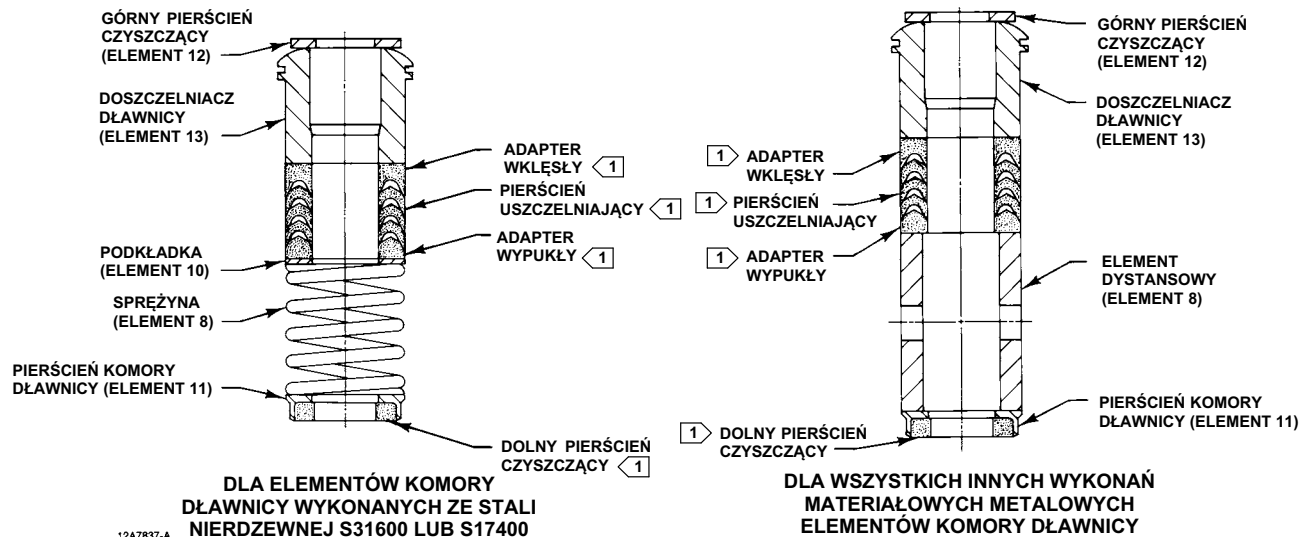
GÓRNY PIERŚCIEŃ CZYSZCZĄCY (ELEMENT 12)

DOSZCZELNIACZ DŁAWNICY (ELEMENT 13)

ADAPTER WKLĘSŁY 1

PIERŚCIEŃ USZCZELNIAJĄCY 1

PODKŁADKA (ELEMENT 10)

ADAPTER WYPUKŁY 1

SPRĘŻYNA (ELEMENT 8)

PIERŚCIEŃ KOMORY DŁAWNICY (ELEMENT 11)

DOLNY PIERŚCIEŃ CZYSZCZĄCY 1

DLA ELEMENTÓW KOMORY DŁAWNICY WYKONANYCH ZE STALI NIERDZEWNEJ S31600 LUB S17400

12A7837-A

GÓRNY PIERŚCIEŃ CZYSZCZĄCY (ELEMENT 12)

DOSZCZELNIACZ DŁAWNICY (ELEMENT 13)

1 ADAPTER WKLĘSŁY

1 PIERŚCIEŃ USZCZELNIAJĄCY

1 ADAPTER WYPUKŁY

ELEMENT DYSTANSOWY (ELEMENT 8)

PIERŚCIEŃ KOMORY DŁAWNICY (ELEMENT 11)

1 DOLNY PIERŚCIEŃ CZYSZCZĄCY

DLA WSZYSTKICH INNYCH WYKONAŃ MATERIAŁOWYCH METALOWYCH ELEMENTÓW KOMORY DŁAWNICY